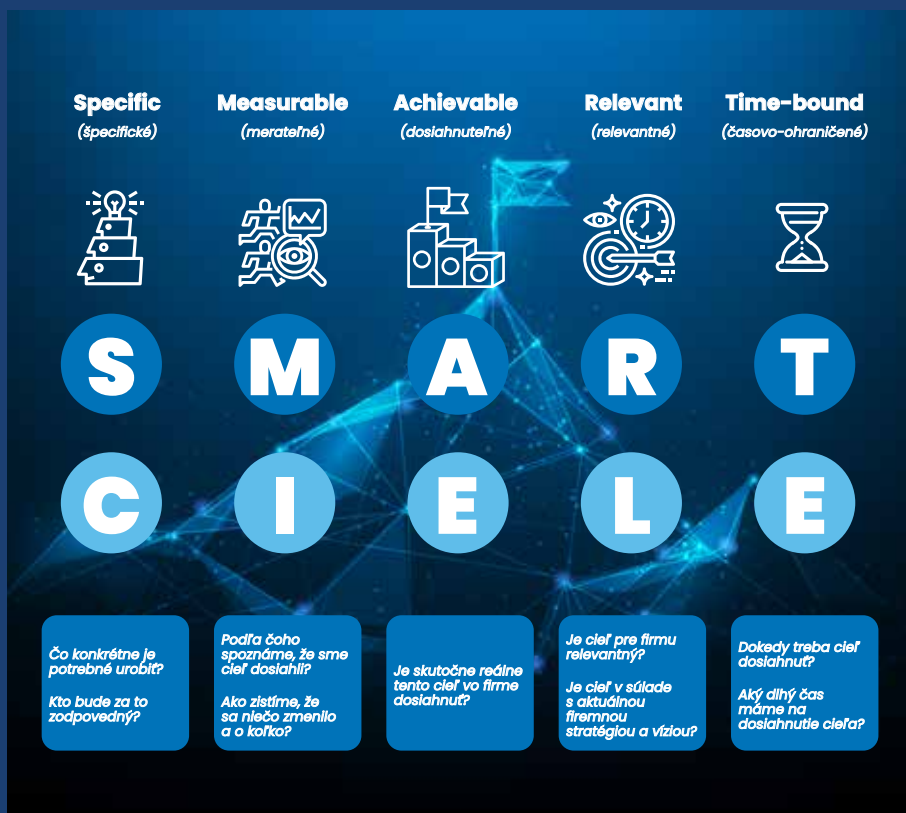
Specific
(špecifické)

Measurable
(merateľné)

Achievable
(dosiahnuteľné)

Relevant
(relevantné)

Time-bound
(časovo-ohraničené)

S M A R T

C I E L E

Čo konkrétne je potrebné urobiť?

Kto bude za to zodpovedný?

Podľa čoho spoznáme, že sme cieľ dosiahli?

Ako zistíme, že sa niečo zmenilo a o koľko?

Je skutočne reálne tento cieľ vo firme dosiahnuť?

Je cieľ pre firmu relevantný?

Je cieľ v súlade s aktuálnou firemnou stratégiou a víziou?

Dokedy treba cieľ dosiahnuť?

Aký dlhý čas máme na dosiahnutie cieľa?